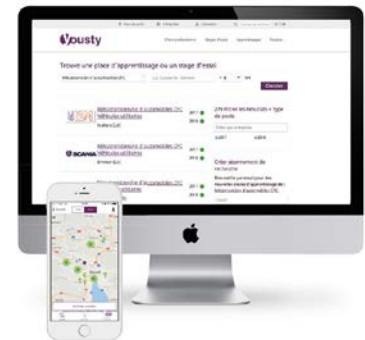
Yousty

Trouve une place d'apprentissage ou un stage d'essai

Mécatronicien d'automobiles CFC

Chercher

Mécatronicien d'automobiles CFC Véhicules utilitaires

2017

2018

Mécatronicien d'automobiles CFC Véhicules utilitaires

2017

2018

SCANIA

Mécatronicien d'automobiles CFC Véhicules utilitaires

2017

2018

Affiner les recherches • Type de poste

Créer abonnement de recherche

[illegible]